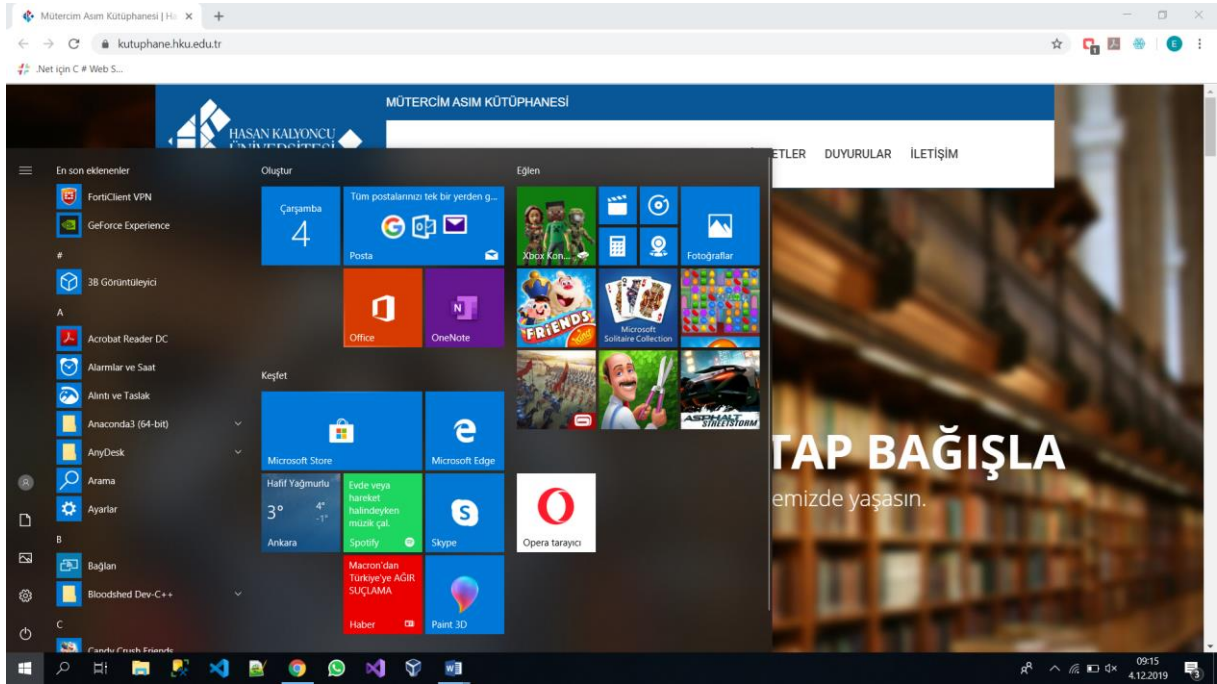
Mütercim Asım Kütüphanesi | Ha ×
+
kutuphane.hku.edu.tr
.Net için C # Web S...

MÜTERCİM ASIM KÜTÜPHANESİ
HASAN KALYONCU
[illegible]
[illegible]TLER DUYURULAR İLETİŞİM

En son eklenenler
FortiClient VPN
GeForce Experience
#
3B Görüntüleyici
A
Acrobat Reader DC
Alarmlar ve Saat
Alıntı ve Taslak
Anaconda3 (64-bit)
AnyDesk
Arama
Ayarlar
B
Bağlan
Bloodshed Dev-C++
C
Candy Crush Friends

Oluştur
Çarşamba
4
Tüm postalarınızı tek bir yerden g...
Posta
Office
OneNote

Keşfet
Microsoft Store
Microsoft Edge
Hafif Yağmurlu
3°
4°
-1°
Ankara
Evde veya hareket halindeyken müzik çal.
Spotify
Skype
Macron'dan Türkiye'ye AĞIR SUÇLAMA
Haber
Paint 3D

Eğlen
Xbox Kon...
Fotoğraflar
FRIENDS
Microsoft Solitaire Collection
ASPHALT STREETSTORM
Opera tarayıcı

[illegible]TAP BAĞIŞLA
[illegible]emizde yaşasın.

09:15
4.12.2019
3